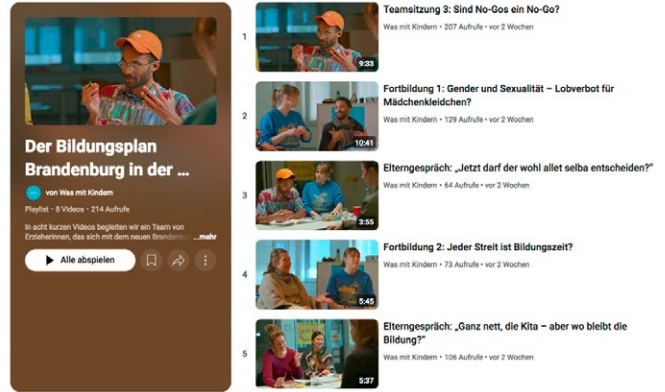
Der Bildungsplan Brandenburg in der ...

von Was mit Kindern

Playlist • 8 Videos • 214 Aufrufe

In acht kurzen Videos begleiten wir ein Team von Erzieherinnen, das sich mit dem neuen Brandenburg ...mehr

Alle abspielen

1

9:33

Teamsitzung 3: Sind No-Gos ein No-Go?

Was mit Kindern • 207 Aufrufe • vor 2 Wochen

2

10:41

Fortbildung 1: Gender und Sexualität – Lobverbot für Mädchenkleidchen?

Was mit Kindern • 129 Aufrufe • vor 2 Wochen

3

3:55

Elterngespräch: „Jetzt darf der wohl allet selba entscheiden?"

Was mit Kindern • 64 Aufrufe • vor 2 Wochen

4

5:45

Fortbildung 2: Jeder Streit ist Bildungszeit?

Was mit Kindern • 73 Aufrufe • vor 2 Wochen

5

5:37

Elterngespräch: „Ganz nett, die Kita – aber wo bleibt die Bildung?"

Was mit Kindern • 106 Aufrufe • vor 2 Wochen